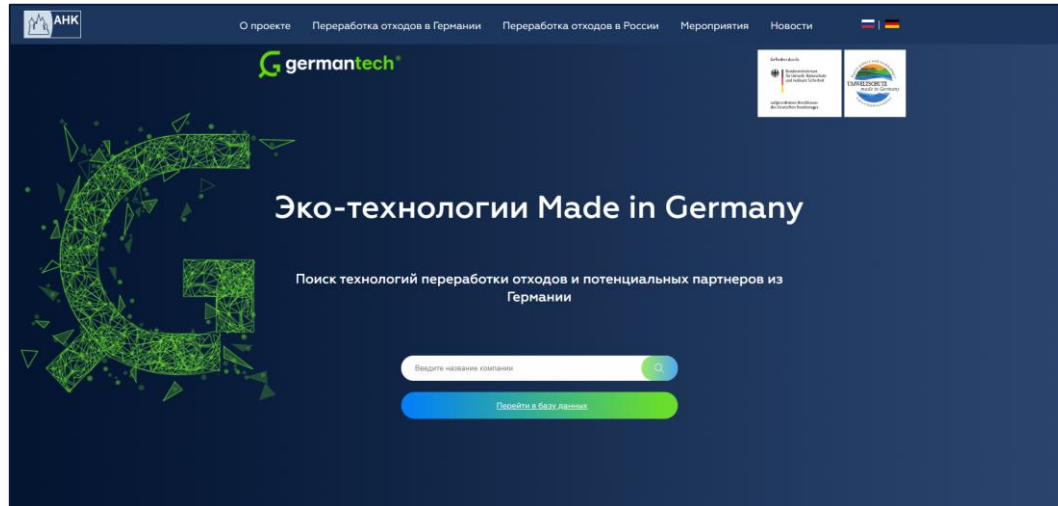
АНК

О проекте Переработка отходов в Германии Переработка отходов в России Мероприятия Новости

germantech®

Gefördert durch:
Bundesministerium für Umwelt, Naturschutz und nukleare Sicherheit
aufgrund eines Beschlusses des Deutschen Bundestages

Umweltexporte made in Germany

Эко-технологии Made in Germany

Поиск технологий переработки отходов и потенциальных партнеров из Германии

Введите название компании

Перейти в базу данных